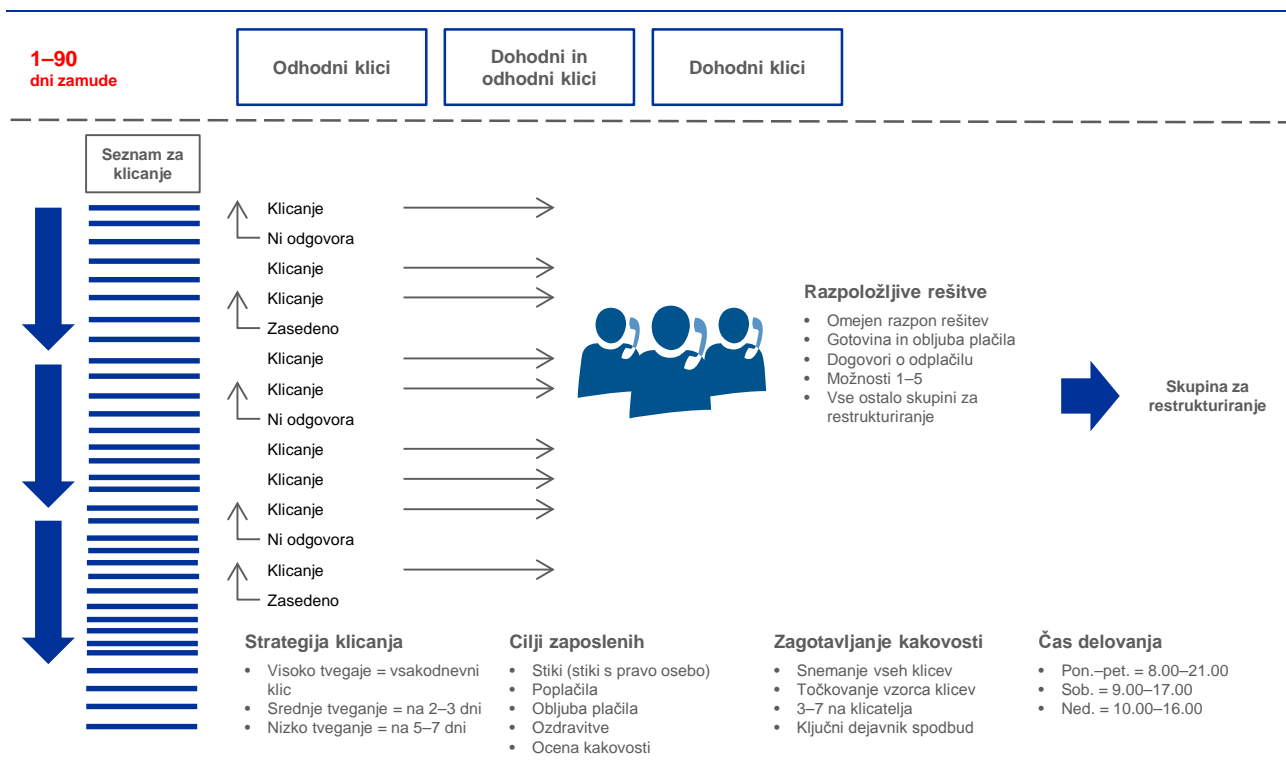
1–90
dni zamude

Odhodni klici

Dohodni in odhodni klici

Dohodni klici

Seznam za klicanje

Klicanje
Ni odgovora
Klicanje
Klicanje
Zasedeno
Klicanje
Klicanje
Ni odgovora
Klicanje
Klicanje
Klicanje
Ni odgovora
Klicanje
Zasedeno

Razpoložljive rešitve
• Omejen razpon rešitev
• Gotovina in obljuba plačila
• Dogovori o odplačilu
• Možnosti 1–5
• Vse ostalo skupini za restrukturiranje

Skupina za restrukturiranje

Strategija klicanja
• Visoko tvegaje = vsakodnevni klic
• Srednje tveganje = na 2–3 dni
• Nizko tveganje = na 5–7 dni

Cilji zaposlenih
• Stiki (stiki s pravo osebo)
• Poplačila
• Obljuba plačila
• Ozdravitve
• Ocena kakovosti

Zagotavljanje kakovosti
• Snemanje vseh klicev
• Točkovanje vzorca klicev
• 3–7 na klicatelja
• Ključni dejavnik spodbud

Čas delovanja
• Pon.–pet. = 8.00–21.00
• Sob. = 9.00–17.00
• Ned. = 10.00–16.00